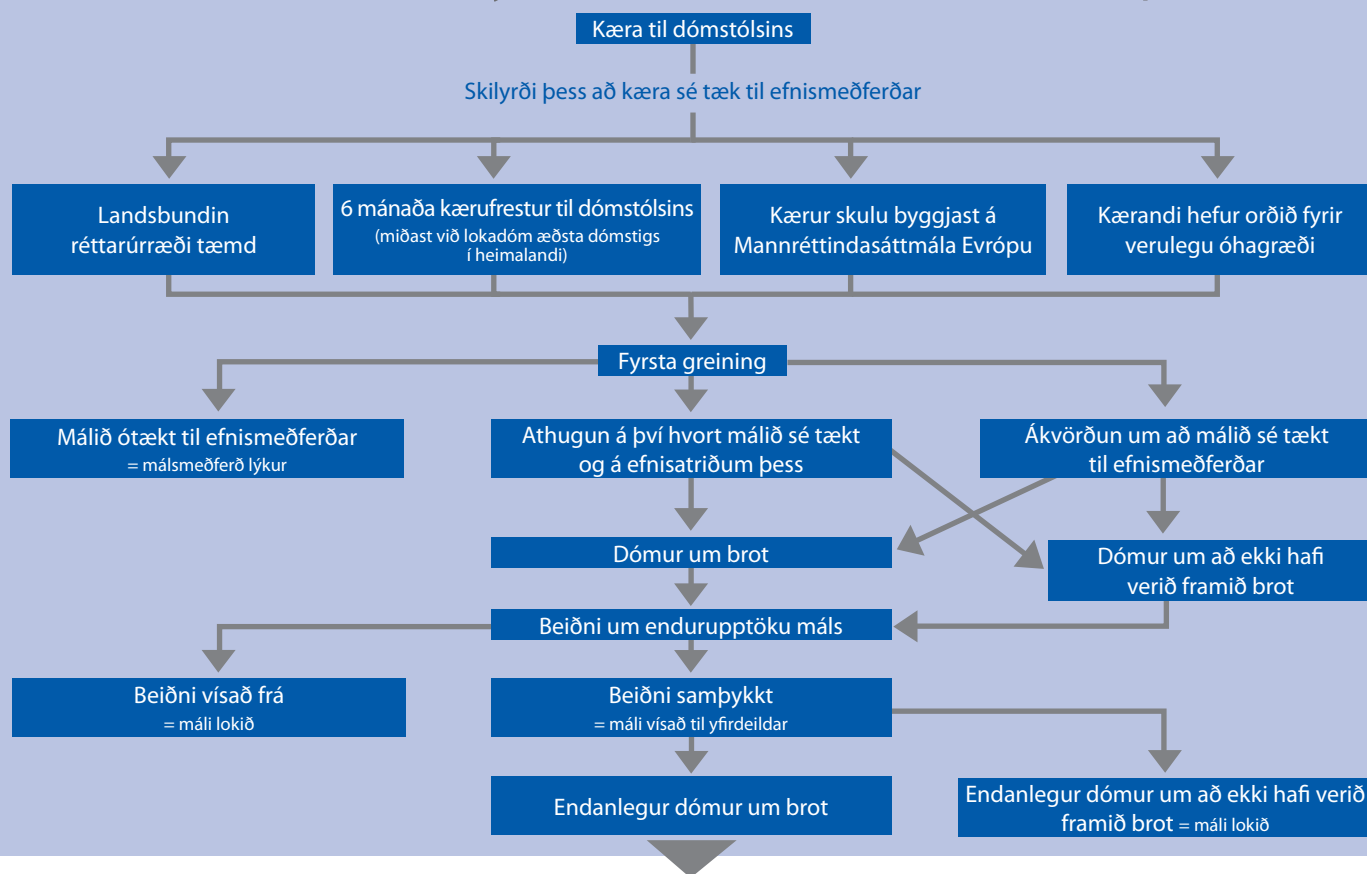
Kæra til dómstólsins

Skilyrði þess að kæra sé tæk til efnismeðferðar

Landsbundin réttarúrræði tæmd

6 mánaða kærufrestur til dómstólsins (miðast við lokadóm æðsta dómstigs í heimalandi)

Kærur skulu byggjast á Mannréttindasáttmála Evrópu

Kærandi hefur orðið fyrir verulegu óhagræði

Fyrsta greining

Málið ótækt til efnismeðferðar = málsmeðferð lýkur

Athugun á því hvort málið sé tækt og á efnisatriðum þess

Ákvörðun um að málið sé tækt til efnismeðferðar

Dómur um brot

Dómur um að ekki hafi verið framið brot

Beiðni um endurupptöku máls

Beiðni vísað frá = máli lokið

Beiðni samþykkt = máli vísað til yfirdeildar

Endanlegur dómur um brot

Endanlegur dómur um að ekki hafi verið framið brot = máli lokið